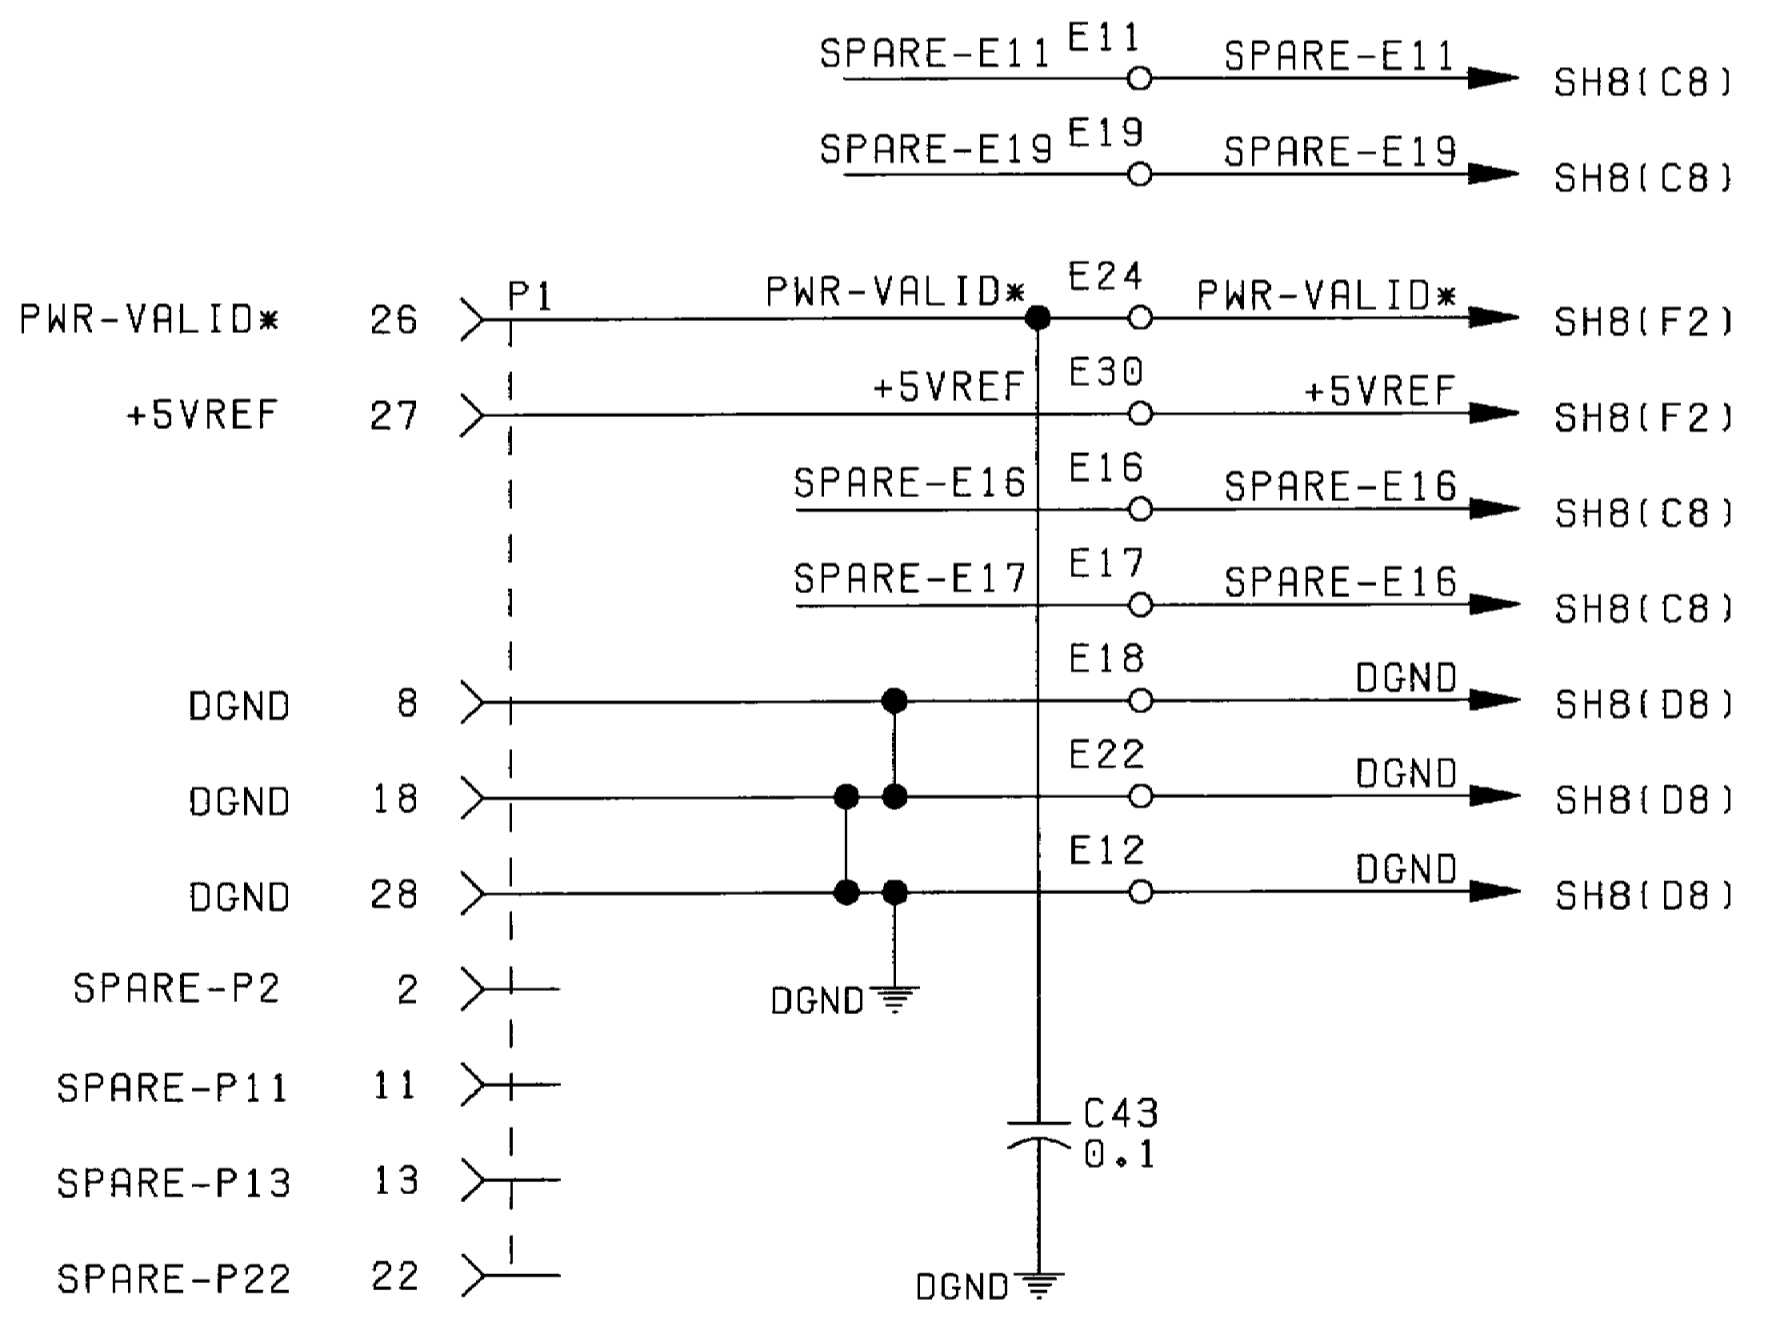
SPARE-E11 E11 SPARE-E11 SH8(C8)

SPARE-E19 E19 SPARE-E19 SH8(C8)

PWR-VALID* 26 P1 PWR-VALID* E24 PWR-VALID* SH8(F2)

+5VREF 27 +5VREF E30 +5VREF SH8(F2)

SPARE-E16 E16 SPARE-E16 SH8(C8)

SPARE-E17 E17 SPARE-E16 SH8(C8)

DGND 8 E18 DGND SH8(D8)

DGND 18 E22 DGND SH8(D8)

DGND 28 E12 DGND SH8(D8)

SPARE-P2 2

DGND

SPARE-P11 11

C43
0.1

SPARE-P13 13

SPARE-P22 22

DGND